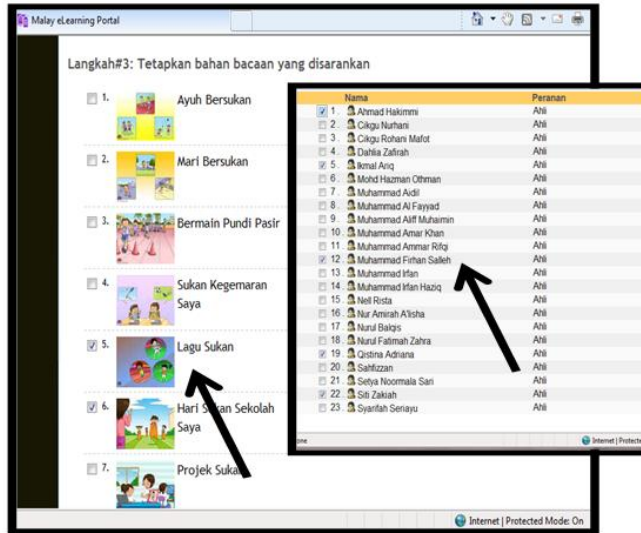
Malay eLearning Portal

Langkah#3: Tetapkan bahan bacaan yang disarankan

1. Ayuh Bersukan

2. Mari Bersukan

3. Bermain Pundi Pasir

4. Sukan Kegemaran Saya

5. Lagu Sukan

6. Hari Sukan Sekolah Saya

7. Projek Sukan

| | Nama | Peranan |
|---|---|---|
| 1. | Ahmad Hakimmi | Ahli |
| 2. | Cikgu Nurhani | Ahli |
| 3. | Cikgu Rohani Mafot | Ahli |
| 4. | Dahlia Zafirah | Ahli |
| 5. | Ikmal Ariq | Ahli |
| 6. | Mohd Hazman Othman | Ahli |
| 7. | Muhammad Aidil | Ahli |
| 8. | Muhammad Al Fayyad | Ahli |
| 9. | Muhammad Aliff Muhaimin | Ahli |
| 10. | Muhammad Amar Khan | Ahli |
| 11. | Muhammad Ammar Rifqi | Ahli |
| 12. | Muhammad Firhan Salleh | Ahli |
| 13. | Muhammad Irfan | Ahli |
| 14. | Muhammad Irfan Haziq | Ahli |
| 15. | Nell Rista | Ahli |
| 16. | Nur Amirah A'lisha | Ahli |
| 17. | Nurul Balqis | Ahli |
| 18. | Nurul Fatimah Zahra | Ahli |
| 19. | Qistina Adriana | Ahli |
| 20. | Sahfizzan | Ahli |
| 21. | Setya Noormala Sari | Ahli |
| 22. | Siti Zakiah | Ahli |
| 23. | Syarifah Seriayu | Ahli |

one

Internet | Protecte

Internet | Protected Mode: On